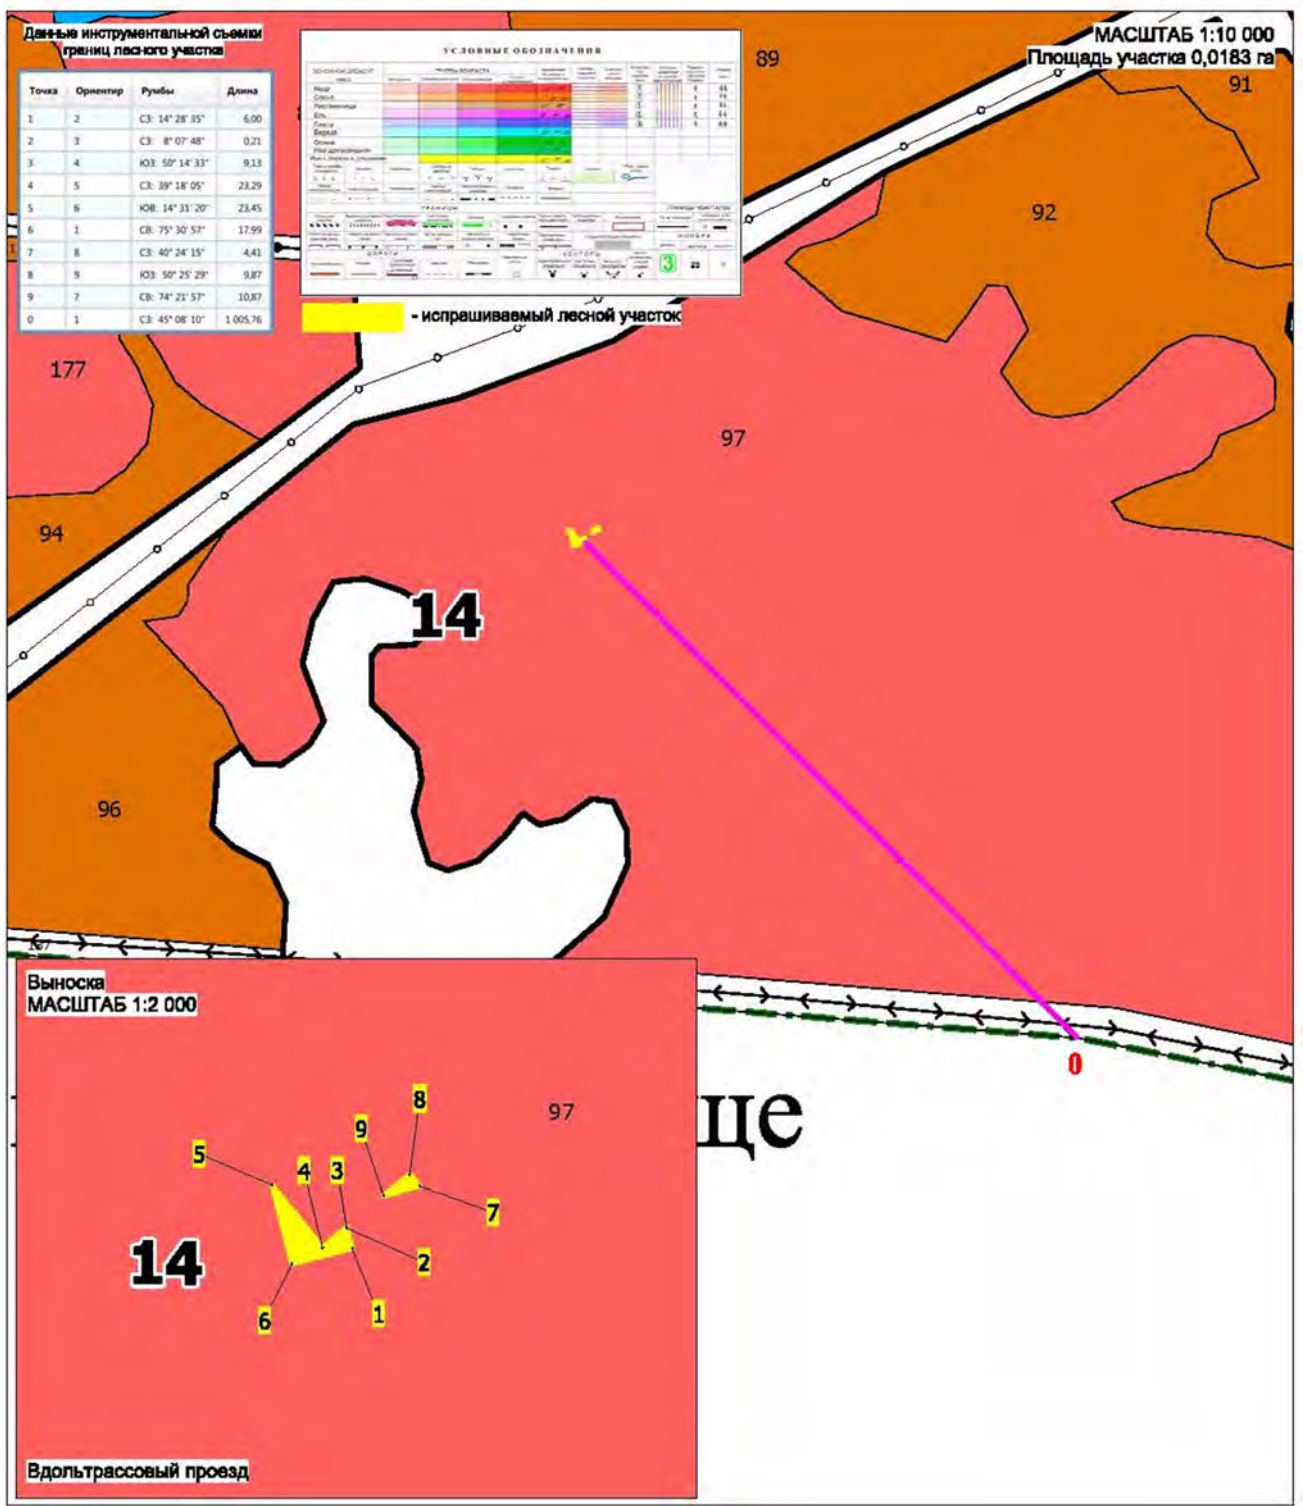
Данные инструментальной съемки границ лесного участка

| Точка | Ориентир | Румбы | Длина |
|---|---|---|---|
| 1 | 2 | СЗ: 14° 28' 35" | 6,00 |
| 2 | 3 | СЗ: 8° 07' 48" | 0,21 |
| 3 | 4 | ЮЗ: 50° 14' 33" | 9,13 |
| 4 | 5 | СЗ: 39° 18' 05" | 23,29 |
| 5 | 6 | ЮВ: 14° 31' 20" | 23,45 |
| 6 | 1 | СВ: 75° 30' 57" | 17,99 |
| 7 | 8 | СЗ: 40° 24' 15" | 4,41 |
| 8 | 9 | ЮЗ: 50° 25' 29" | 9,87 |
| 9 | 7 | СВ: 74° 21' 57" | 10,87 |
| 0 | 1 | СЗ: 45° 08' 10" | 1 005,76 |

УСЛОВНЫЕ ОБОЗНАЧЕНИЯ

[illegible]

- испрашиваемый лесной участок

МАСШТАБ 1:10 000
Площадь участка 0,0183 га

89
91
92
177
97
94
14
96
0
ще

Выноска
МАСШТАБ 1:2 000

97
8
9
5
4
3
7
2
14
6
1

Вдольтрассовый проезд